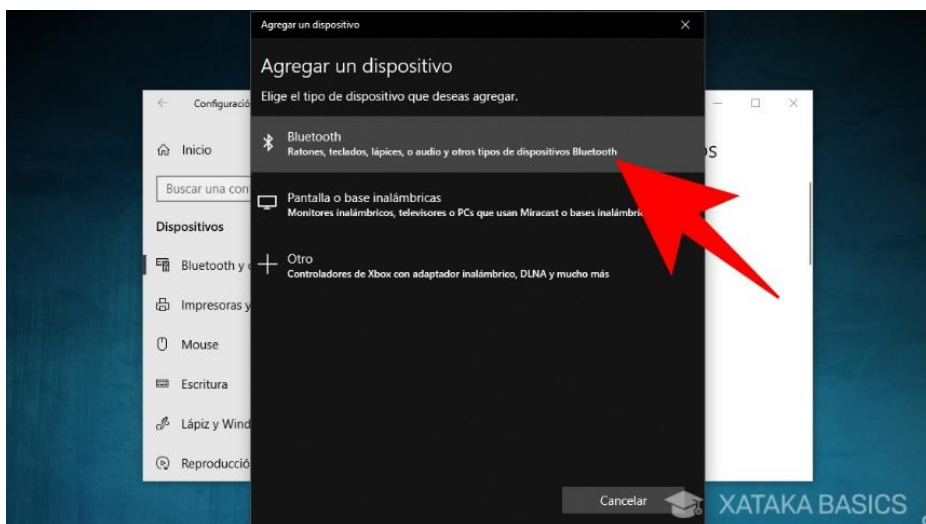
Configuració

Inicio

Buscar una con

Dispositivos

Bluetooth y o

Impresoras y

Mouse

Escritura

Lápiz y Wind

Reproducció

Agregar un dispositivo

Agregar un dispositivo

Elige el tipo de dispositivo que deseas agregar.

Bluetooth
Ratones, teclados, lápices, o audio y otros tipos de dispositivos Bluetooth

Pantalla o base inalámbricas
Monitores inalámbricos, televisores o PCs que usan Miracast o bases inalámbric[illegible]

Otro
Controladores de Xbox con adaptador inalámbrico, DLNA y mucho más

Cancelar

os

XATAKA BASICS